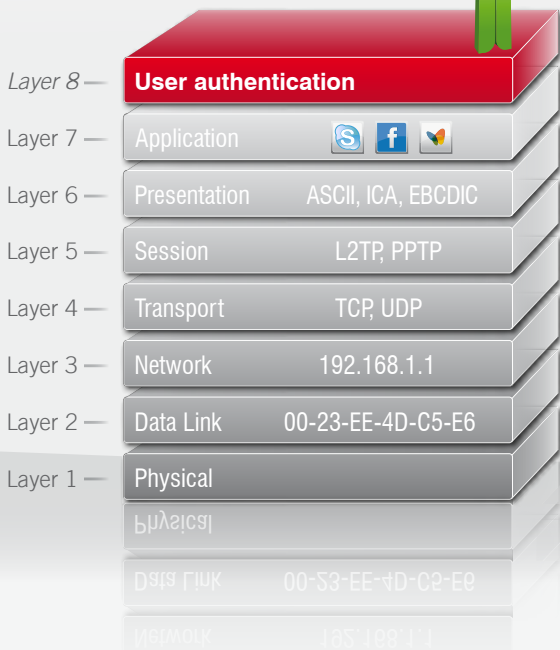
Layer 8 — User authentication

Layer 7 — Application

Layer 6 — Presentation ASCII, ICA, EBCDIC

Layer 5 — Session L2TP, PPTP

Layer 4 — Transport TCP, UDP

Layer 3 — Network 192.168.1.1

Layer 2 — Data Link 00-23-EE-4D-C5-E6

Layer 1 — Physical